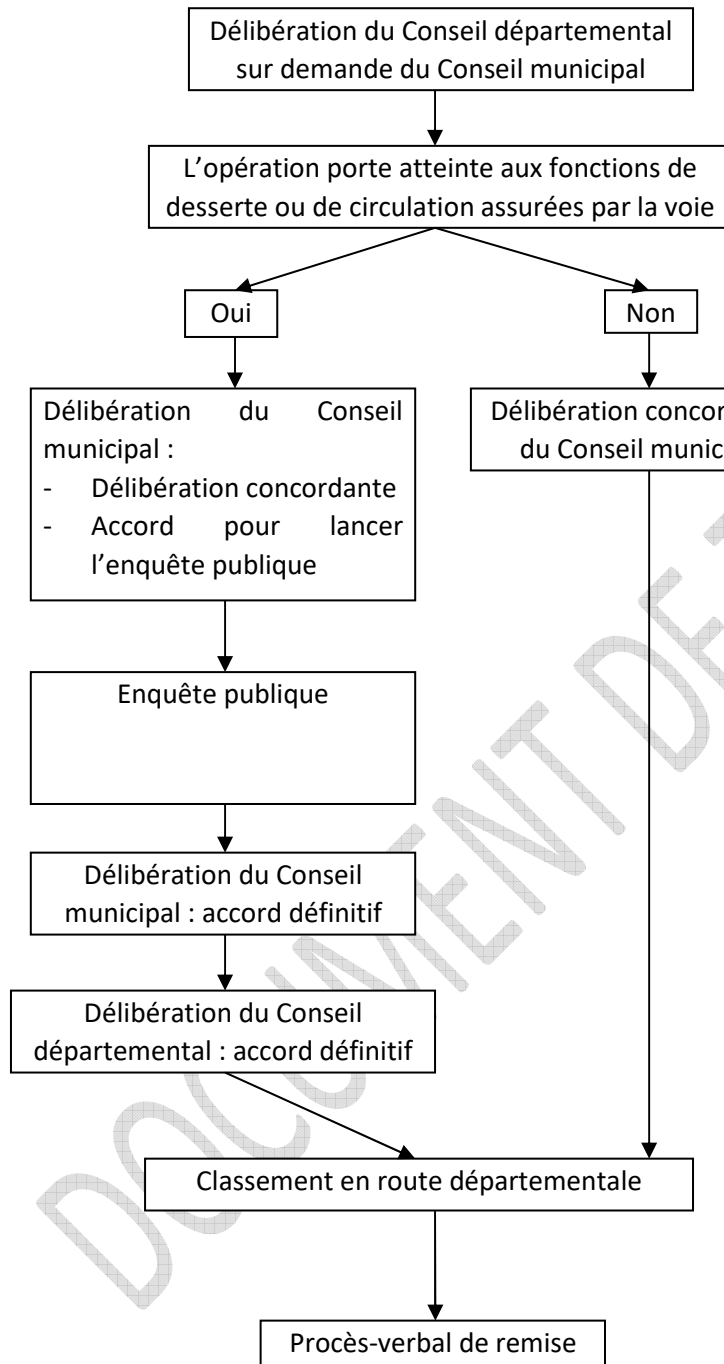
Délibération du Conseil départemental sur demande du Conseil municipal

L'opération porte atteinte aux fonctions de desserte ou de circulation assurées par la voie

Oui

Non

Délibération du Conseil municipal :
- Délibération concordante
- Accord pour lancer l'enquête publique

Délibération concor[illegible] du Conseil munic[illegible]

Enquête publique

Délibération du Conseil municipal : accord définitif

Délibération du Conseil départemental : accord définitif

Classement en route départementale

Procès-verbal de remise

DOCUMENT DE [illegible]